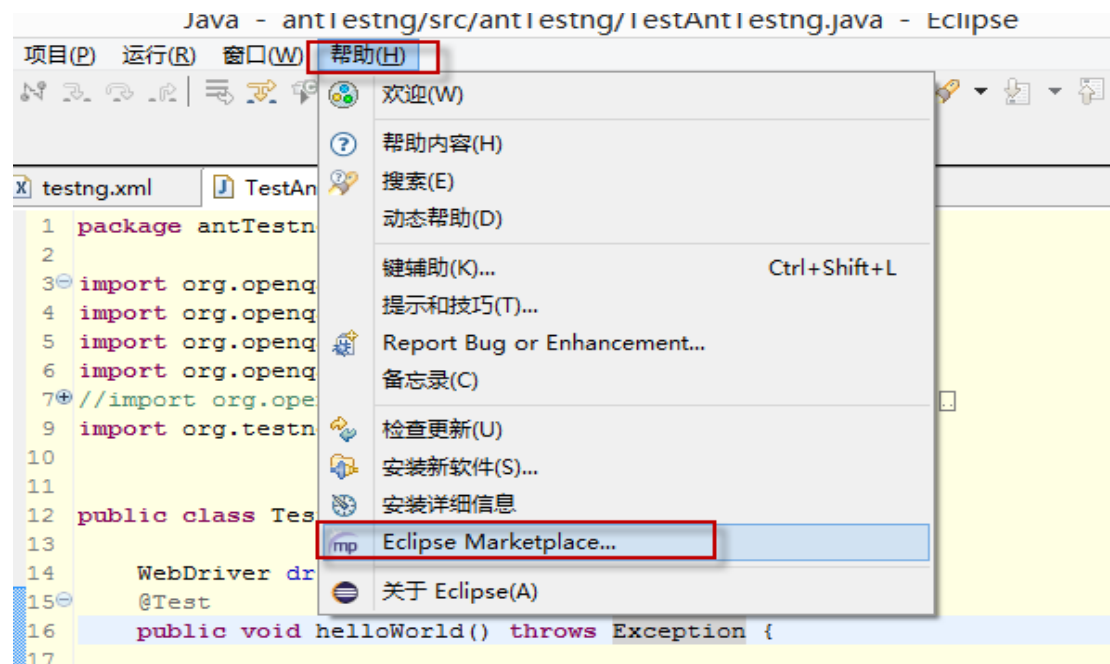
Java - antTestng/src/antTestng/TestAntTestng.java - Eclipse

项目(P) 运行(R) 窗口(W) 帮助(H)

testng.xml TestAn

1 package antTestn
2
3 import org.openq
4 import org.openq
5 import org.openq
6 import org.openq
7 //import org.ope
9 import org.testn
10
11
12 public class Tes
13
14 WebDriver dr
15 @Test
16 public void helloWorld() throws Exception {
17

欢迎(W)
帮助内容(H)
搜索(E)
动态帮助(D)
键辅助(K)... Ctrl+Shift+L
提示和技巧(T)...
Report Bug or Enhancement...
备忘录(C)
检查更新(U)
安装新软件(S)...
安装详细信息
Eclipse Marketplace...
关于 Eclipse(A)